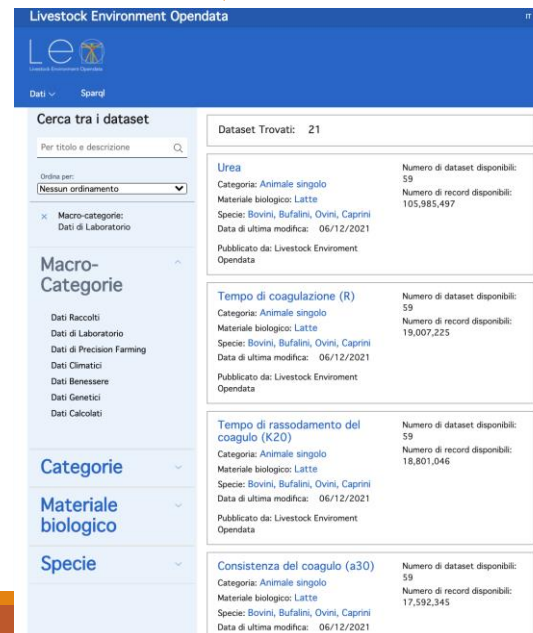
Livestock Environment Opendata

IT

LEO

Livestock Environment Opendata

Dati

Sparql

Cerca tra i dataset

Per titolo e descrizione

Ordina per:

Nessun ordinamento

× Macro-categorie: Dati di Laboratorio

Macro-Categorie

Dati Raccolti

Dati di Laboratorio

Dati di Precision Farming

Dati Climatici

Dati Benessere

Dati Genetici

Dati Calcolati

Categorie

Materiale biologico

Specie

Dataset Trovati: 21

Urea

Categoria: Animale singolo

Materiale biologico: Latte

Specie: Bovini, Bufalini, Ovini, Caprini

Data di ultima modifica: 06/12/2021

Pubblicato da: Livestock Enviroment Opendata

Numero di dataset disponibili: 59

Numero di record disponibili: 105,985,497

Tempo di coagulazione (R)

Categoria: Animale singolo

Materiale biologico: Latte

Specie: Bovini, Bufalini, Ovini, Caprini

Data di ultima modifica: 06/12/2021

Pubblicato da: Livestock Enviroment Opendata

Numero di dataset disponibili: 59

Numero di record disponibili: 19,007,225

Tempo di rassodamento del coagulo (K20)

Categoria: Animale singolo

Materiale biologico: Latte

Specie: Bovini, Bufalini, Ovini, Caprini

Data di ultima modifica: 06/12/2021

Pubblicato da: Livestock Enviroment Opendata

Numero di dataset disponibili: 59

Numero di record disponibili: 18,801,046

Consistenza del coagulo (a30)

Categoria: Animale singolo

Materiale biologico: Latte

Specie: Bovini, Bufalini, Ovini, Caprini

Data di ultima modifica: 06/12/2021

Numero di dataset disponibili: 59

Numero di record disponibili: 17,592,345